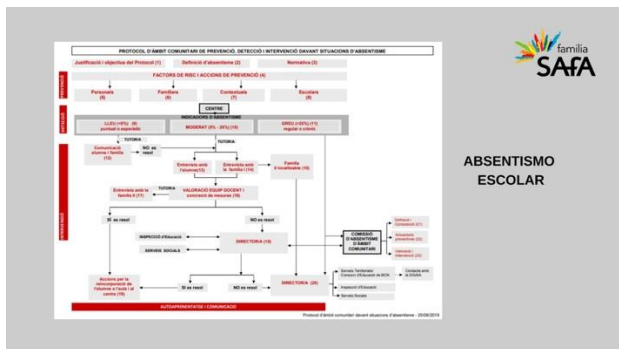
PROTOCOL D'ÀMBIT COMUNITARI PER PREVENCIÓ, DETECCIÓ I INTERVENCIÓ DAVANT SITUACIONS D'ABSENTISME

Justificació i objectius del Protocol (1)

Definició d'absentisme (2)

Normativa (3)

PREVENCIÓ

FACTORS DE RISC I ACCIONS DE PREVENCIÓ (4)

Personals (5)

Familiars (6)

Contextuals (7)

Escolars (8)

CENTRE

DETECCIÓ

INDICADORS D'ABSENTISME

LLEU (<5%) (9) puntual o esporàdic

MODERAT (5% - 25%) (10)

GREU (>25%) (11) regular o crònic

INTERVENCIÓ

TUTORIA

Comunicació alumne i família (12)

NO es resol

TUTORIA

Entrevista amb l'alumne(13)

Entrevista amb la família (14)

Família il·localitzable (15)

TUTORIA

Entrevista amb la família II (17)

VALORACIÓ EQUIP DOCENT i concreció de mesures (16)

SÍ es resol

NO es resol

INSPECCIÓ d'Educació

SERVEIS SOCIALS

DIRECTORIA (18)

COMISSIÓ D'ABSENTISME D'ÀMBIT COMUNITARI

Definició i Composició (21)

Actuacions preventives (22)

Valoració i intervenció (23)

Accions per la reincorporació de l'alumne a l'aula i al centre (19)

SÍ es resol

NO es resol

DIRECTORIA (20)

Serveis Territorials Consorci d'Educació de BCN

Contacte amb la DGAIA

Inspecció d'Educació

Serveis Socials

AUTOAPRENENTATGE I COMUNICACIÓ

Protocol d'àmbit comunitari davant situacions d'absentisme - 20/09/2019

família SAFA

ABSENTISMO ESCOLAR